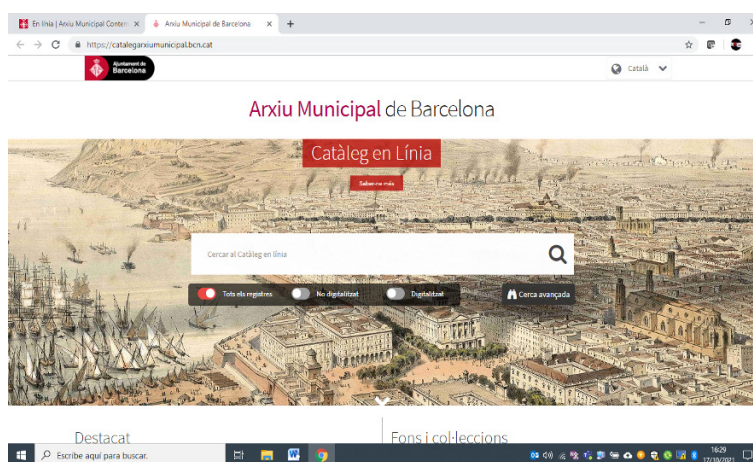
En línia | Arxiu Municipal Conten ×
Arxiu Municipal de Barcelona ×
+
https://catalegarxiumunicipal.bcn.cat

Ajuntament de Barcelona

Català

Arxiu Municipal de Barcelona

Catàleg en Línia

Saber-ne més

Cercar al Catàleg en línia

Tots els registres
No digitalitzat
Digitalitzat
Cerca avançada

Destacat

Fons i col·leccions

Escribe aquí para buscar.

16:29
17/10/2021